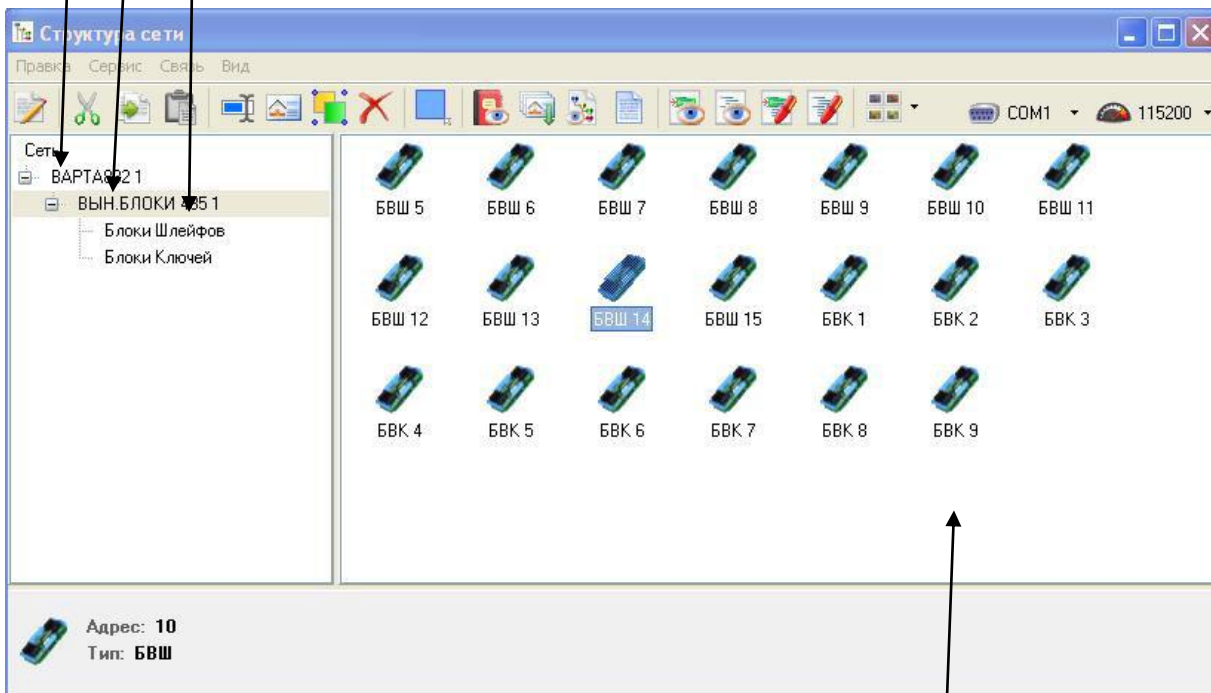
Структура сети

Правка Сервис Связь Вид

COM1 115200

Сеть
ВАРТА-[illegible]2 1
ВЫН.БЛОКИ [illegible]5 1
Блоки Шлейфов
Блоки Ключей

БВШ 5
БВШ 6
БВШ 7
БВШ 8
БВШ 9
БВШ 10
БВШ 11
БВШ 12
БВШ 13
БВШ 14
БВШ 15
БВК 1
БВК 2
БВК 3
БВК 4
БВК 5
БВК 6
БВК 7
БВК 8
БВК 9

Адрес: 10
Тип: БВШ